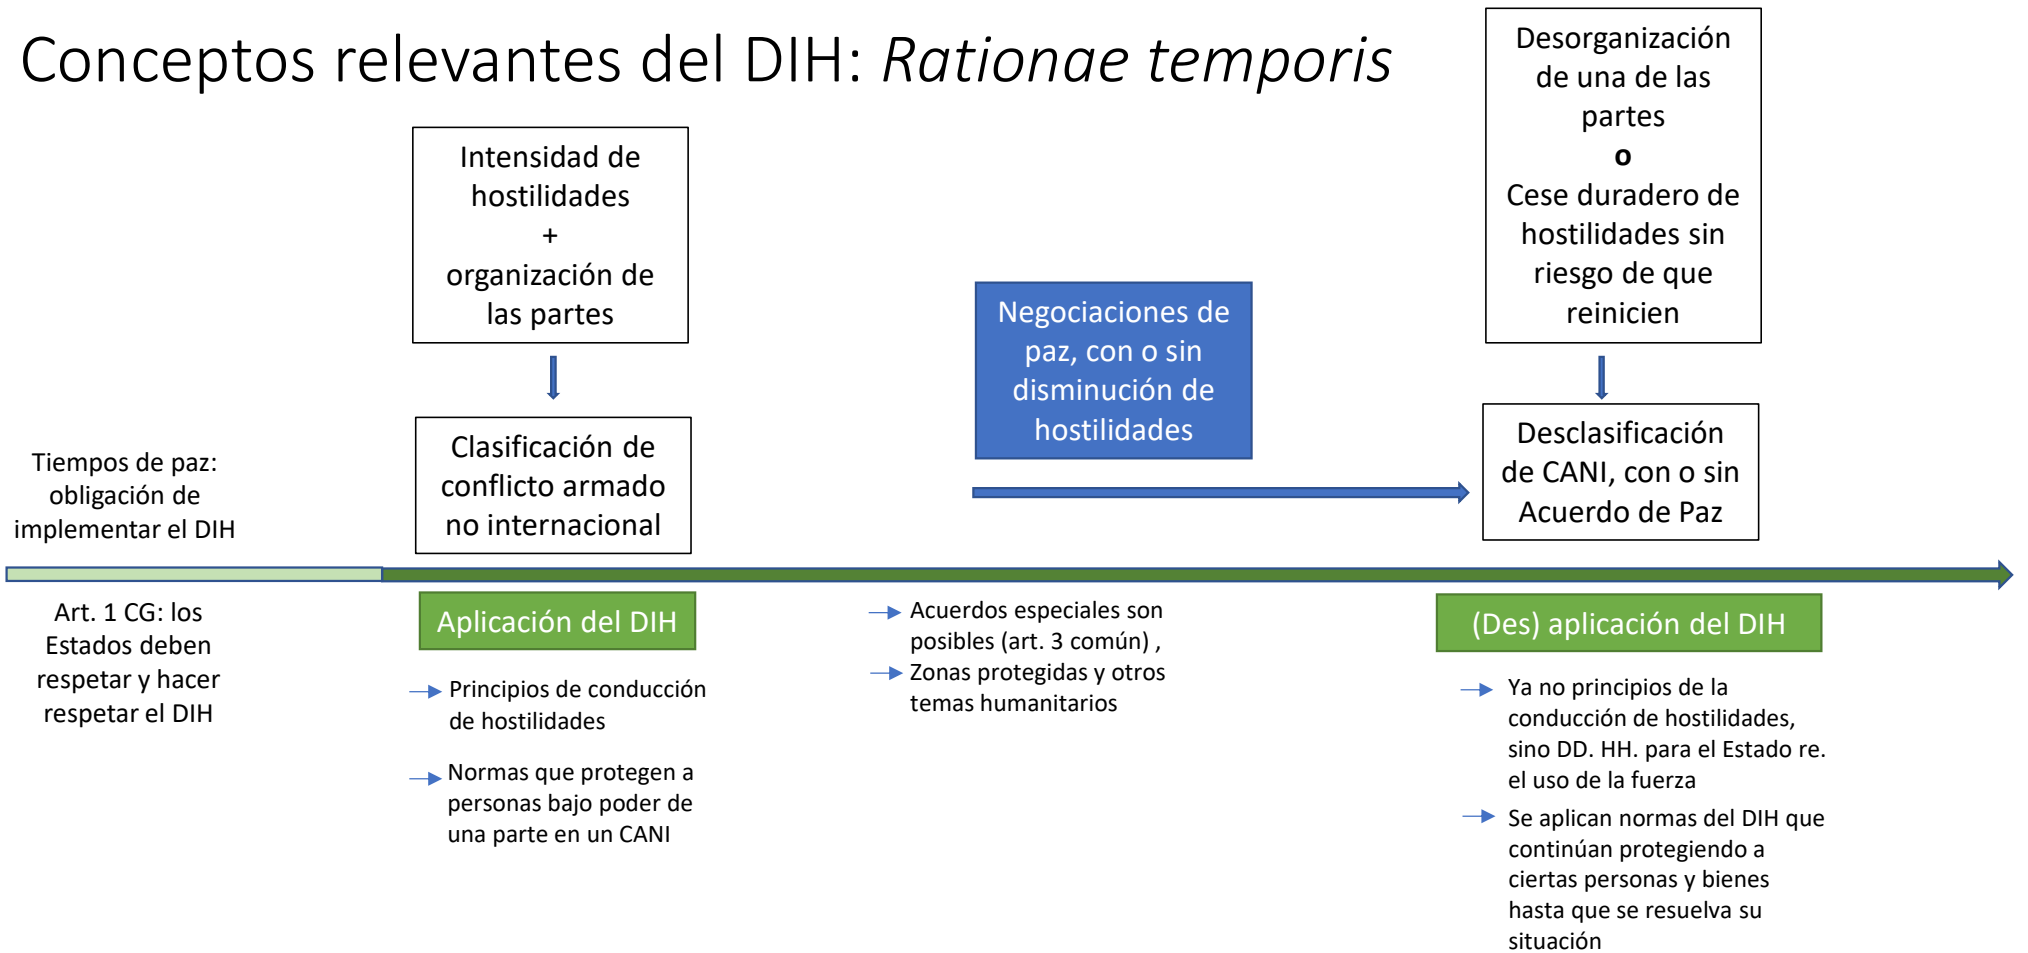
Conceptos relevantes del DIH: *Rationae temporis*

Tiempos de paz: obligación de implementar el DIH

Art. 1 CG: los Estados deben respetar y hacer respetar el DIH

Intensidad de hostilidades
+
organización de las partes

Clasificación de conflicto armado no internacional

Aplicación del DIH

Principios de conducción de hostilidades

Normas que protegen a personas bajo poder de una parte en un CANI

Negociaciones de paz, con o sin disminución de hostilidades

Acuerdos especiales son posibles (art. 3 común) ,

Zonas protegidas y otros temas humanitarios

Desorganización de una de las partes
o
Cese duradero de hostilidades sin riesgo de que reinicien

Desclasificación de CANI, con o sin Acuerdo de Paz

(Des) aplicación del DIH

Ya no principios de la conducción de hostilidades, sino DD. HH. para el Estado re. el uso de la fuerza

Se aplican normas del DIH que continúan protegiendo a ciertas personas y bienes hasta que se resuelva su situación